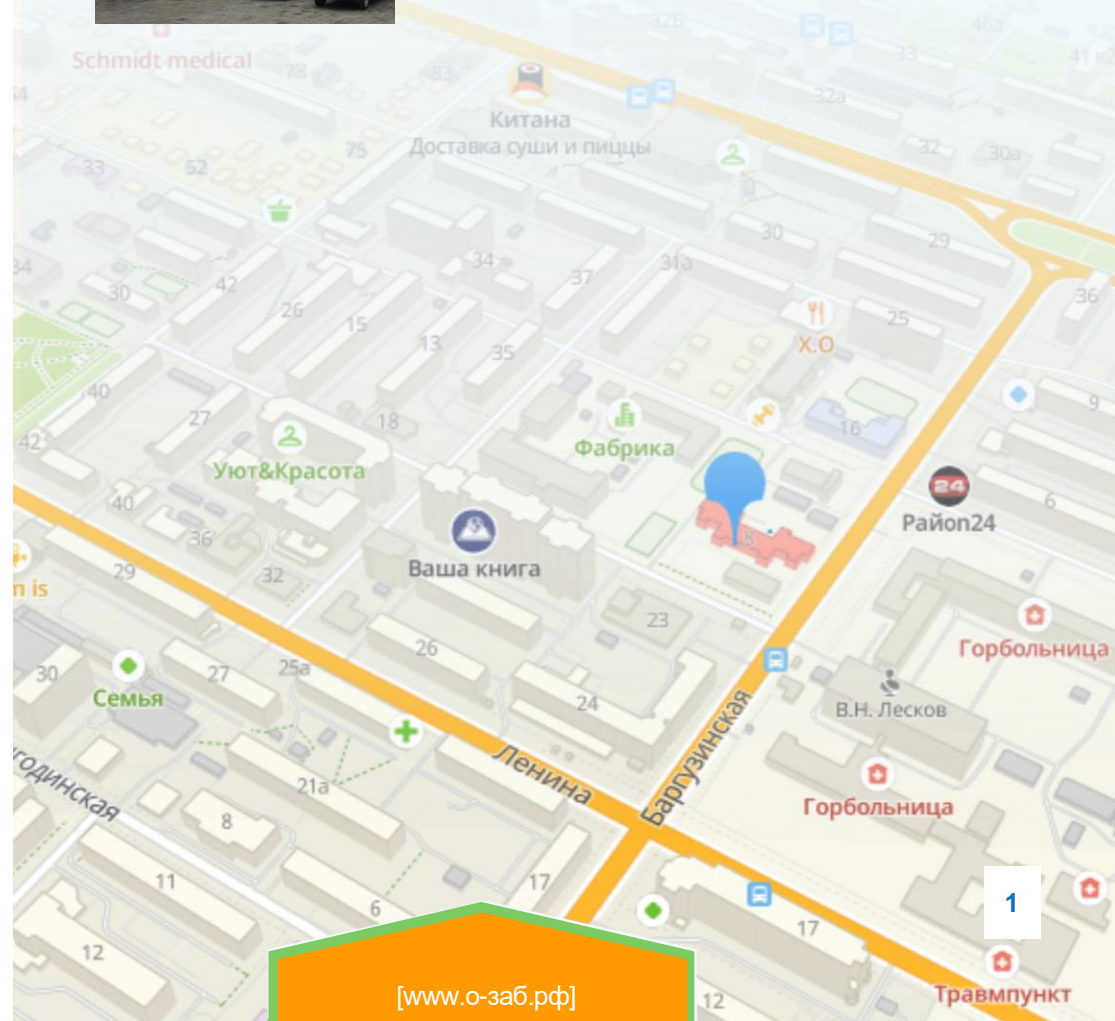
Schmidt medical
78
83
32б
46а
33
41 к2
64
Китана
Доставка суши и пиццы
32а
33
52
75
32
30а
30
29
34
34
37
31а
30
42
26
15
36
25
Х.О
13
35
40
27
18
9
42
Фабрика
16
Уют&Красота
24
Район24
40
6
36
8
Ваша книга
32
29
n is
23
26
Горбольница
30
27
25а
Семья
24
В.Н. Лесков
Баргузинская
Ленина
годинская
21а
Горбольница
8
11
17
6
1
17
12
12
[www.о-заб.рф]
Травмпункт